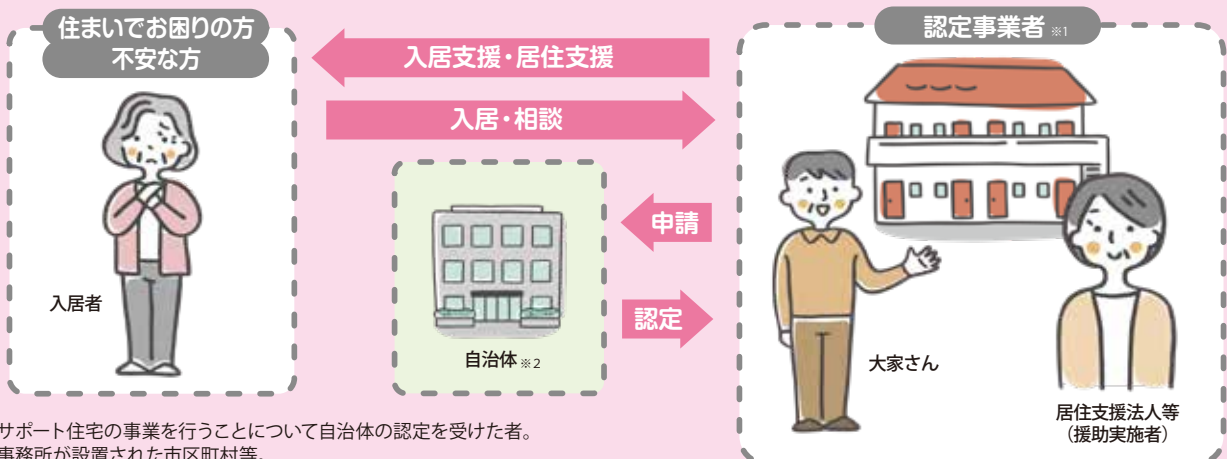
住まいでお困りの方
不安な方

入居支援・居住支援

入居・相談

認定事業者 ※1

入居者

申請

認定

自治体 ※2

大家さん

居住支援法人等
（援助実施者）

サポート住宅の事業を行うことについて自治体の認定を受けた者。
事務所が設置された市区町村等。